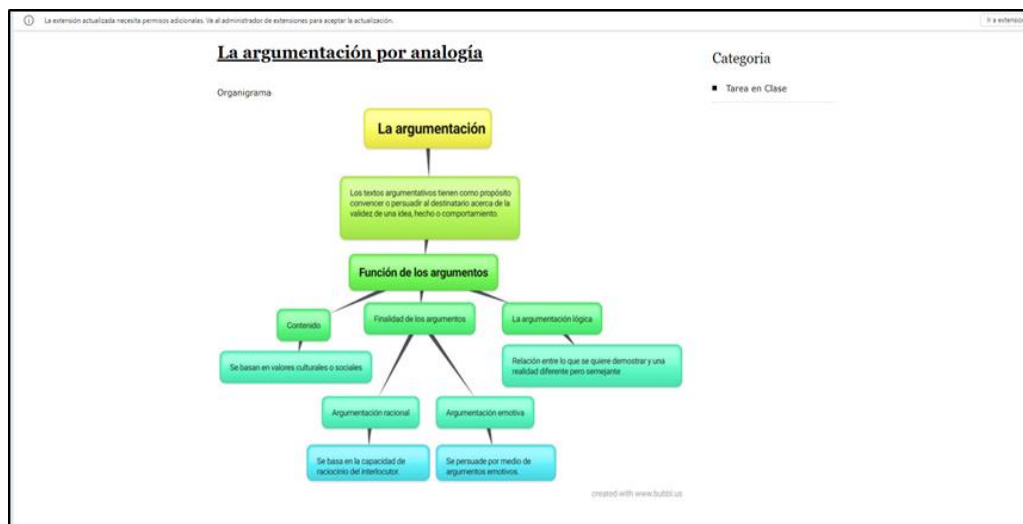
La extensión actualizada necesita permisos adicionales. Ve al administrador de extensiones para aceptar la actualización.

Ir a extensio

La argumentación por analogía

Organigrama

La argumentación

Los textos argumentativos tienen como propósito convencer o persuadir al destinatario acerca de la validez de una idea, hecho o comportamiento.

Función de los argumentos

Contenido

Se basan en valores culturales o sociales

Finalidad de los argumentos

Argumentación racional

Se basa en la capacidad de raciocinio del interlocutor.

Argumentación emotiva

Se persuade por medio de argumentos emotivos.

La argumentación lógica

Relación entre lo que se quiere demostrar y una realidad diferente pero semejante

created with www.bubbl.us

Categoria

Tarea en Clase